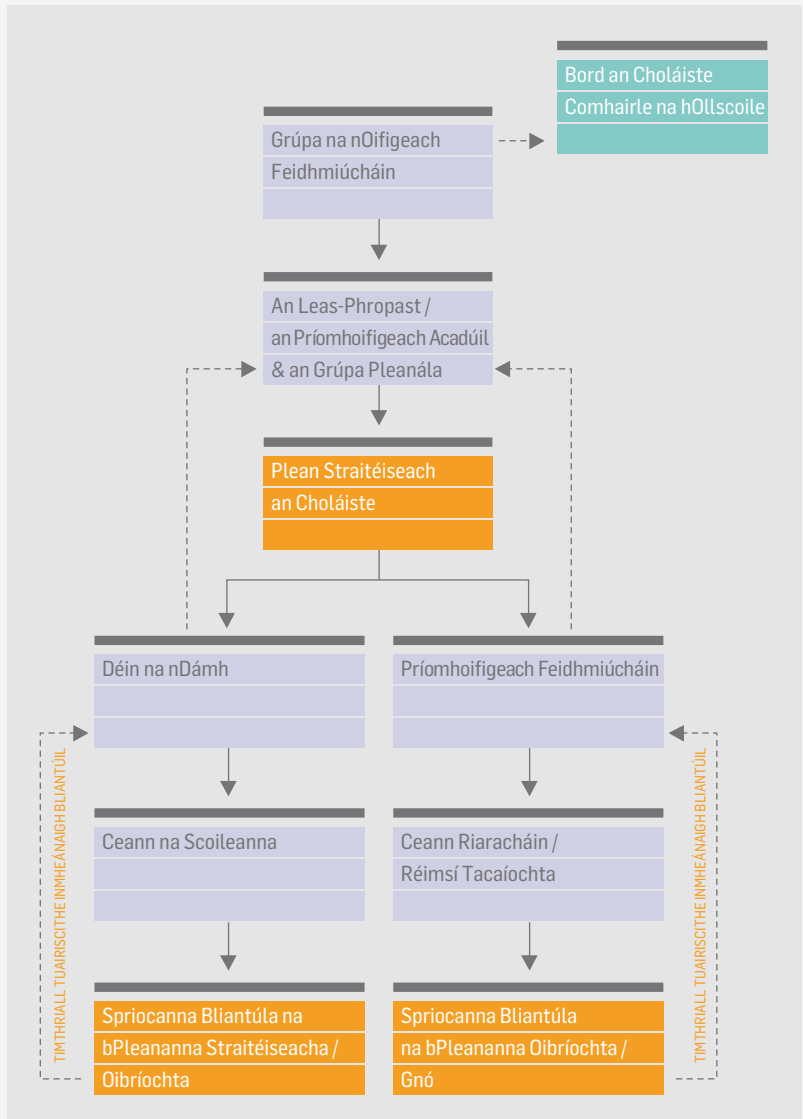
Bord an Choláiste
Comhairle na hOllscoile

Grúpa na nOifigeach Feidhmiúcháin

An Leas-Phropast / an Príomhoifigeach Acadúil & an Grúpa Pleanála

Plean Straitéiseach an Choláiste

Déin na nDámh

Príomhoifigeach Feidhmiúcháin

Ceann na Scoileanna

Ceann Riaracháin / Réimsí Tacaíochta

Spriocanna Bliantúla na bPleananna Straitéiseacha / Oibríochta

Spriocanna Bliantúla na bPleananna Oibríochta / Gnó

TIMTHRIALL TUAIRISCITHE INMHEÁNAIGH BLIANTÚIL

TIMTHRIALL TUAIRISCITHE INMHEÁNAIGH BLIANTÚIL